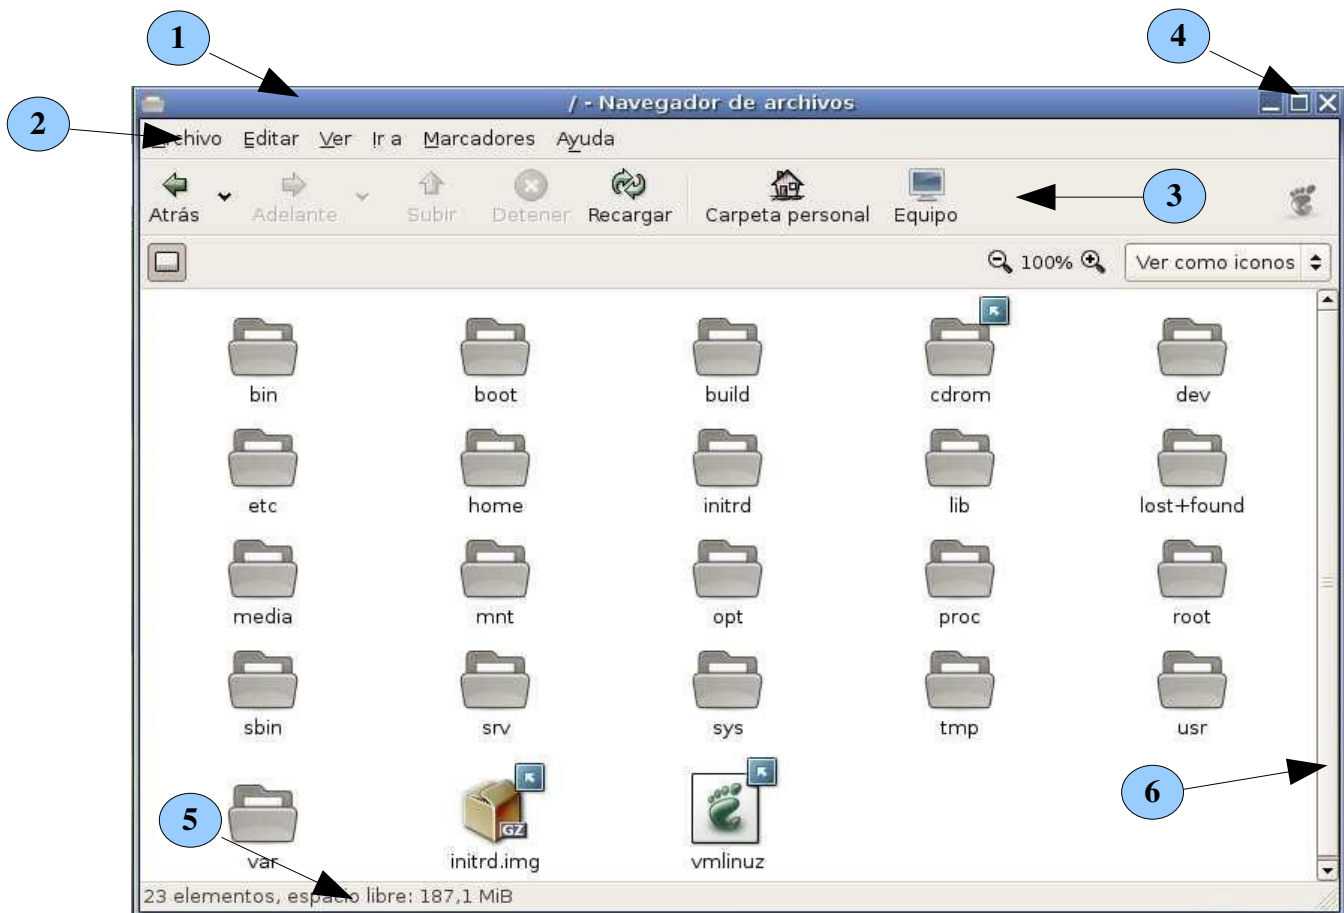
1

4

/ - Navegador de archivos

2

Archivo Editar Ver Ir a Marcadores Ayuda

Atrás Adelante Subir Detener Recargar Carpeta personal Equipo

3

100% Ver como iconos

bin boot build cdrom dev

etc home initrd lib lost+found

media mnt opt proc root

sbin srv sys tmp usr

var initrd.img vmlinuz

GZ

5

6

23 elementos, espacio libre: 187,1 MiB